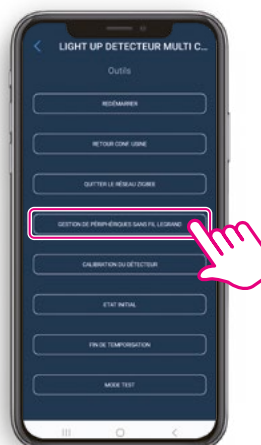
LIGHT UP DETECTEUR MULTI C...

Outils

REDÉMARRER

RETOUR CONF. USINE

QUITTER LE RÉSEAU ZIGBEE

GESTION DE PÉRIPHÉRIQUES SANS FIL LEGRAND

CALIBRATION DU DÉTECTEUR

ETAT INITIAL

FIN DE TEMPORISATION

MODE TEST